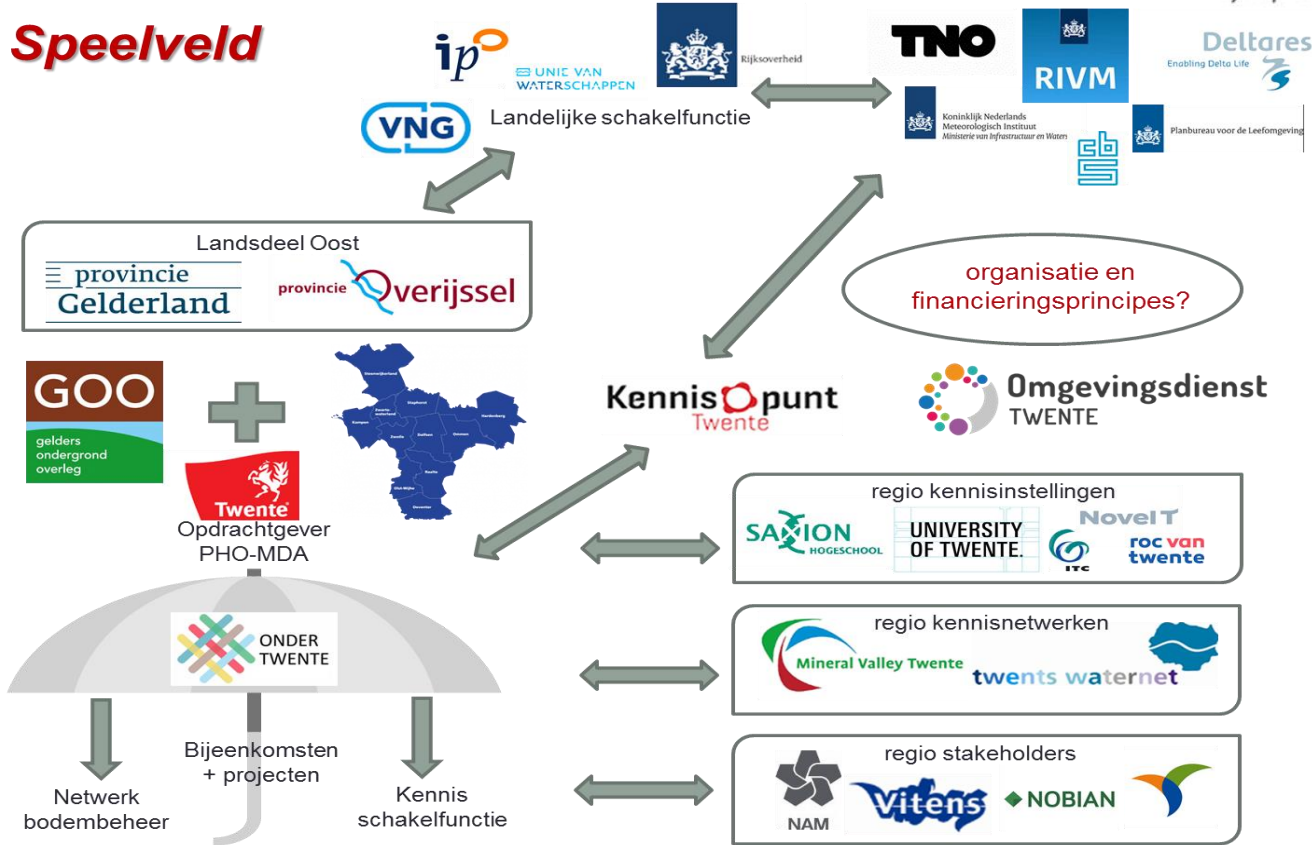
Speelveld

ip

UNIE VAN WATERSCHAPPEN

Rijksoverheid

VNG

Landelijke schakelfunctie

TNO

RIVM

Deltares
Enabling Delta Life

Koninklijk Nederlands Meteorologisch Instituut
Ministerie van Infrastructuur en Water

Planbureau voor de Leefomgeving

Landsdeel Oost

provincie Gelderland

provincie Overijssel

organisatie en financieringsprincipes?

GOO
gelders ondergrond overleg

Twente

Kennispunt Twente

Omgevingsdienst TWENTE

Opdrachtgever PHO-MDA

regio kennisinstellingen

SAXION HOGESCHOOL

UNIVERSITY OF TWENTE.

Novel T

ITC

roc van twente

ONDER TWENTE

regio kennisnetwerken

Mineral Valley Twente

twents waternet

regio stakeholders

NAM

Vitens

NOBIAN

Netwerk bodembeheer

Bijeenkomsten + projecten

Kennis schakelfunctie